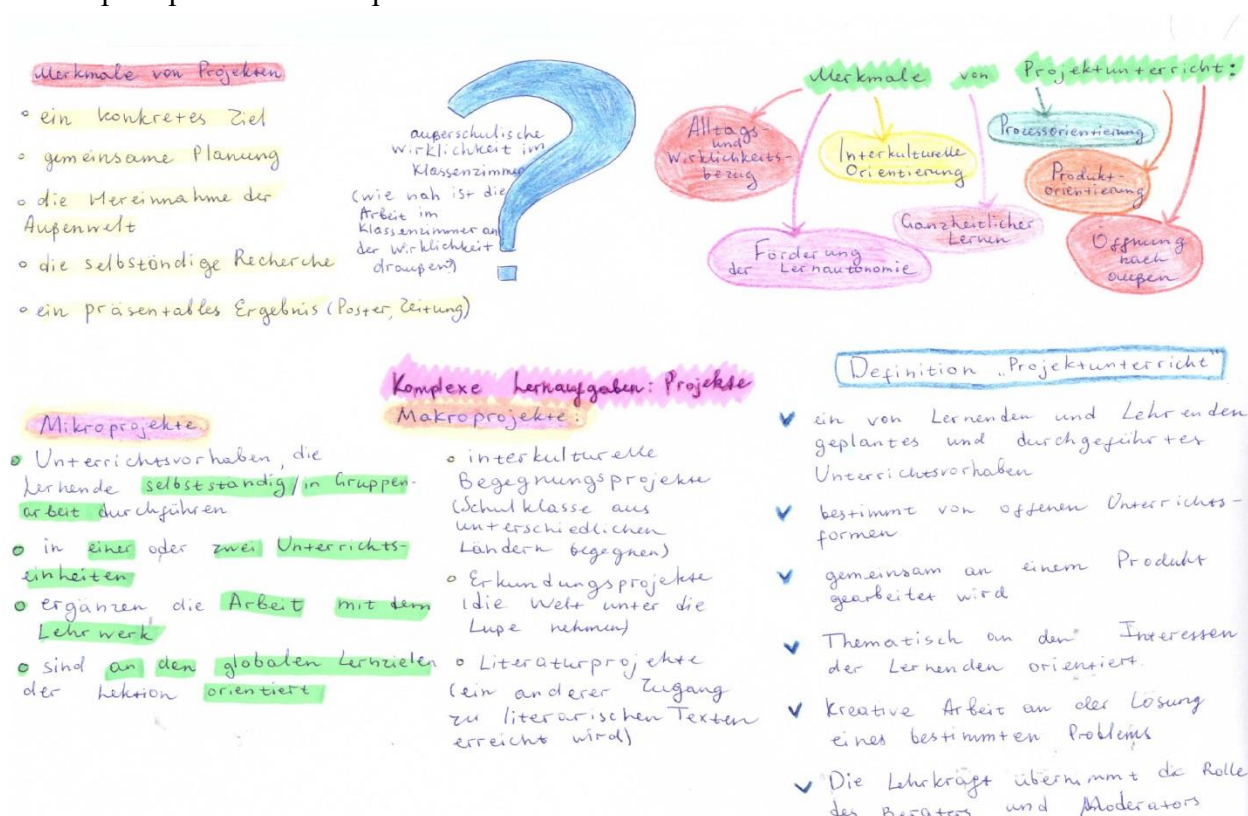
Merkmale von Projekten

◦ ein konkretes Ziel
◦ gemeinsame Planung
◦ die Hereinnahme der Außenwelt
◦ die selbständige Recherche
◦ ein präsentables Ergebnis (Poster, Zeitung)

außerschulische Wirklichkeit im Klassenzimmer
(wie nah ist die Arbeit im Klassenzimmer an der Wirklichkeit draußen?)

Merkmale von Projektunterricht:

Alltags- und Wirklichkeitsbezug
Interkulturelle Orientierung
Processorientierung
Produktorientierung
Ganzheitliches Lernen
Förderung der Lernautonomie
Öffnung nach außen

Komplexe Lernaufgaben: Projekte

Mikroprojekte
◦ Unterrichtsvorhaben, die Lernende selbstständig/in Gruppenarbeit durchführen
◦ in einer oder zwei Unterrichtseinheiten
◦ ergänzen die Arbeit mit dem Lehrwerk
◦ sind an den globalen Lernzielen der Lektion orientiert

Makroprojekte:
◦ interkulturelle Begegnungsprojekte (Schulklasse aus unterschiedlichen Ländern begegnen)
◦ Erkundungsprojekte (die Welt unter die Lupe nehmen)
◦ Literaturprojekte (ein anderer Zugang zu literarischen Texten erreicht wird)

Definition „Projektunterricht"
✔ ein von Lernenden und Lehrenden geplantes und durchgeführtes Unterrichtsvorhaben
✔ bestimmt von offenen Unterrichtsformen
✔ gemeinsam an einem Produkt gearbeitet wird
✔ Thematisch an den Interessen der Lernenden orientiert
✔ Kreative Arbeit an der Lösung eines bestimmten Problems
✔ Die Lehrkraft übernimmt die Rolle des Beraters und Moderators